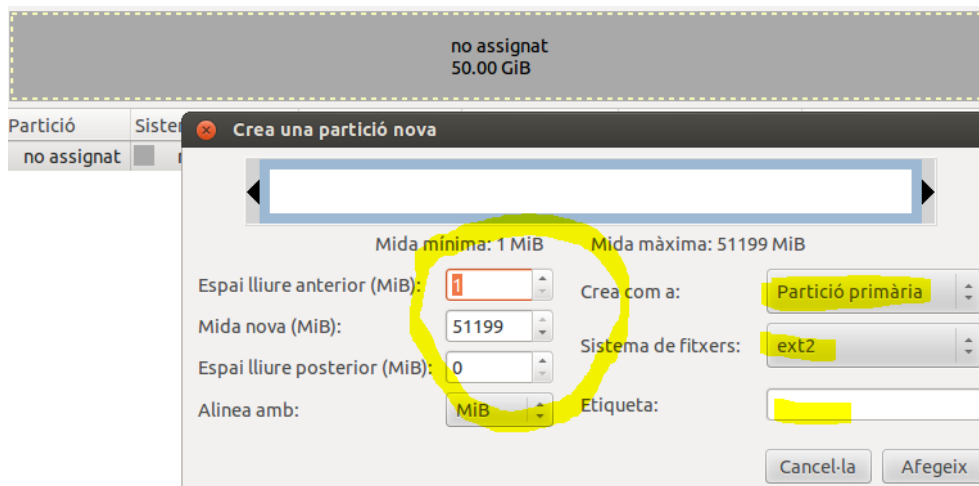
no assignat
50.00 GiB

Partició
Sister

no assignat

Crea una partició nova

Mida mínima: 1 MiB
Mida màxima: 51199 MiB

Espai lliure anterior (MiB): 1
Mida nova (MiB): 51199
Espai lliure posterior (MiB): 0
Alinea amb: MiB

Crea com a: Partició primària
Sistema de fitxers: ext2
Etiqueta:

Cancel·la
Afegeix